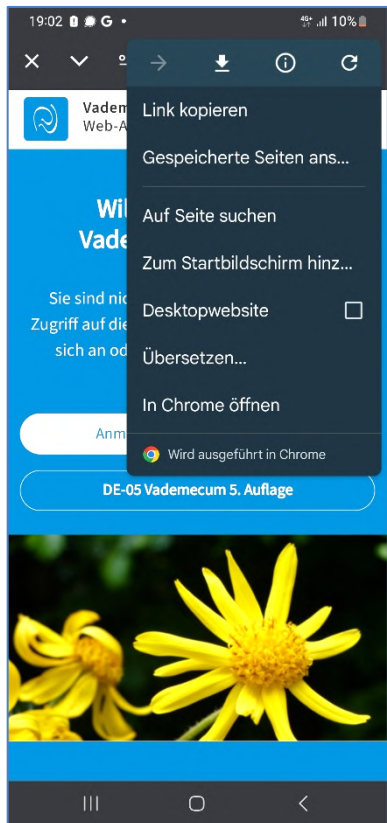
19:02 G •
4G+ 10%

Vadem
Web-A

Link kopieren

Gespeicherte Seiten ans...

Auf Seite suchen

Zum Startbildschirm hinz...

Desktopwebsite

Übersetzen...

In Chrome öffnen

Wird ausgeführt in Chrome

Wil
Vade

Sie sind nic
Zugriff auf die
sich an od

Anm

DE-05 Vademecum 5. Auflage